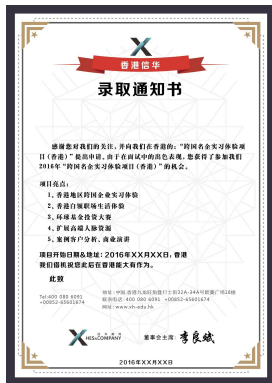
香港信华

录取通知书

感谢您对我们的关注，并向我们在香港的："跨国名企实习体验项目（香港）"提出申请。由于在面试中的出色表现，您获得了参加我们2016年"跨国名企实习体验项目（香港）"的机会。

项目亮点：
1、香港地区跨国企业实习体验
2、香港白领职场生活体验
3、环球基金投资大赛
4、扩展高端人脉资源
5、案例客户分析，商业演讲

项目开始日期为2016年XX月XX日，香港我们很期待您在日常能更大有作为。

此致

Tel:400 080 6091 +00852-65601674

地址：中国·香港九龙旺角弥敦道... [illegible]
联系电话：400 080 6091 +00852-65601674
网址：www.xh-edu.hk

HES&COMPANY

董事会主席：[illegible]

2016年XX月XX日